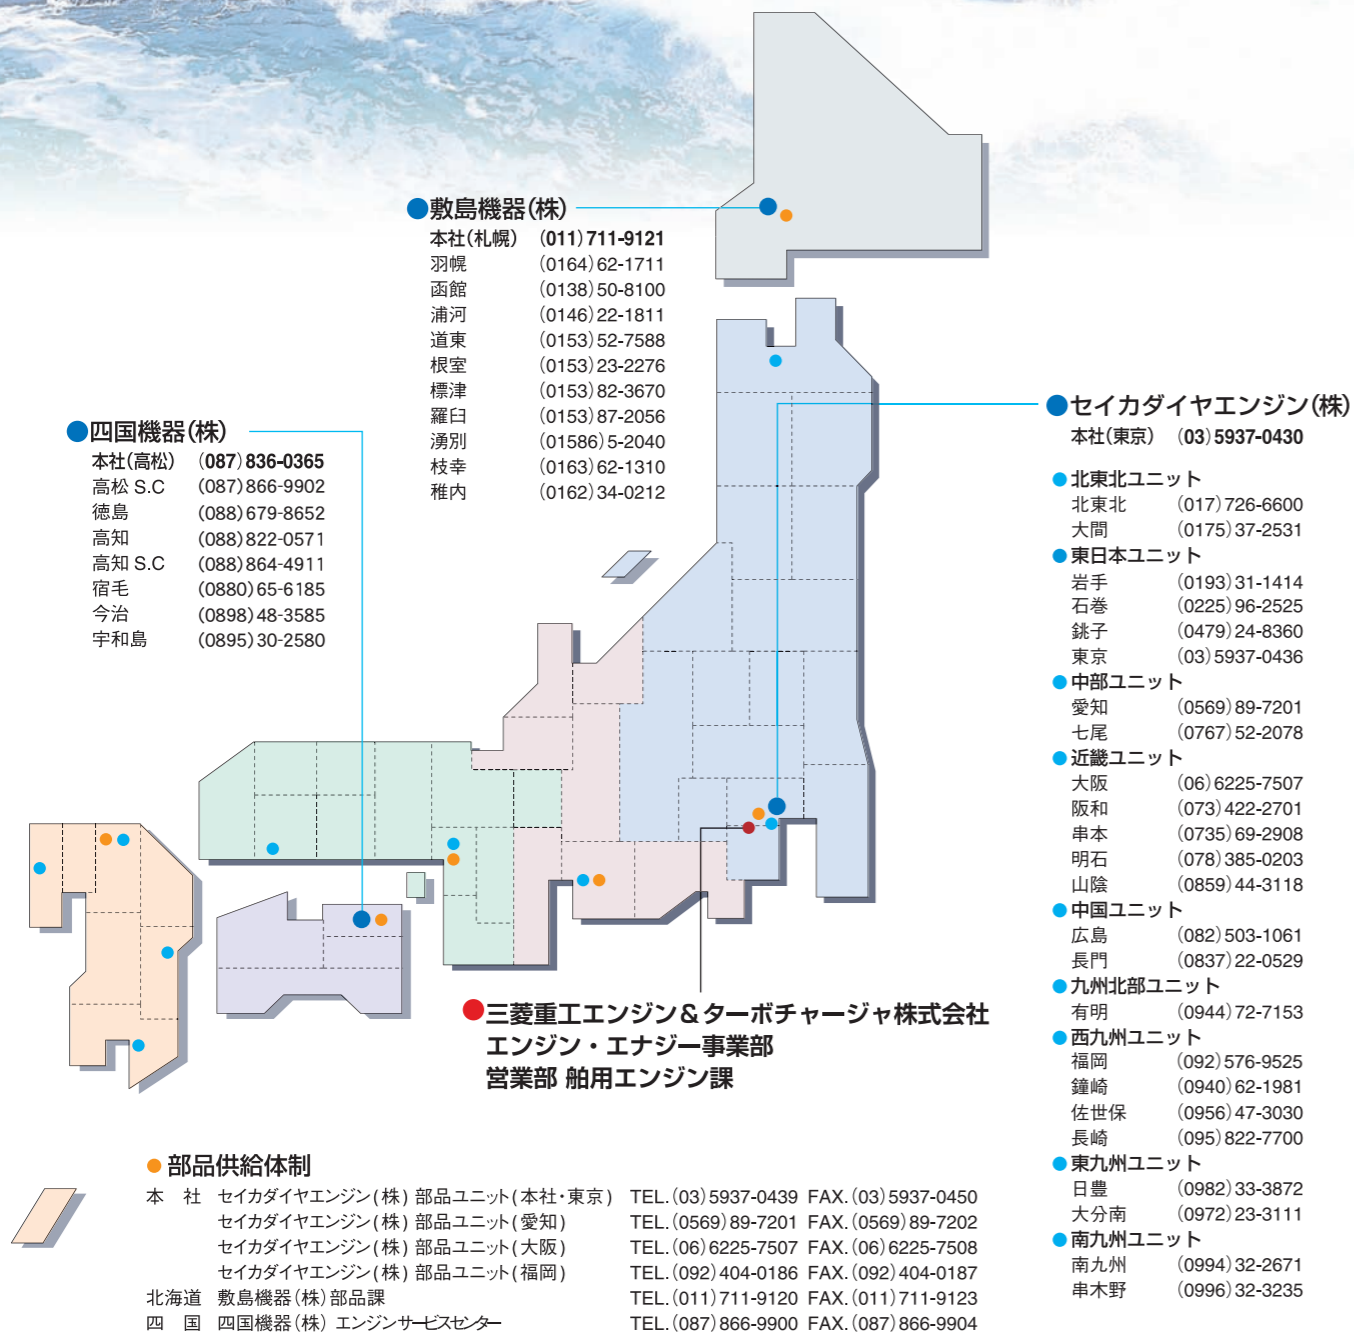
●敷島機器(株)

| | |
|---|---|
| 本社(札幌) | (011)711-9121 |
| 羽幌 | (0164)62-1711 |
| 函館 | (0138)50-8100 |
| 浦河 | (0146)22-1811 |
| 道東 | (0153)52-7588 |
| 根室 | (0153)23-2276 |
| 標津 | (0153)82-3670 |
| 羅臼 | (0153)87-2056 |
| 湧別 | (01586)5-2040 |
| 枝幸 | (0163)62-1310 |
| 稚内 | (0162)34-0212 |

●四国機器(株)

| | |
|---|---|
| 本社(高松) | (087)836-0365 |
| 高松 S.C | (087)866-9902 |
| 徳島 | (088)679-8652 |
| 高知 | (088)822-0571 |
| 高知 S.C | (088)864-4911 |
| 宿毛 | (0880)65-6185 |
| 今治 | (0898)48-3585 |
| 宇和島 | (0895)30-2580 |

●セイカダイヤエンジン(株)
本社(東京) (03)5937-0430

●北東北ユニット
北東北 (017)726-6600
大間 (0175)37-2531
●東日本ユニット
岩手 (0193)31-1414
石巻 (0225)96-2525
銚子 (0479)24-8360
東京 (03)5937-0436
●中部ユニット
愛知 (0569)89-7201
七尾 (0767)52-2078
●近畿ユニット
大阪 (06)6225-7507
阪和 (073)422-2701
串本 (0735)69-2908
明石 (078)385-0203
山陰 (0859)44-3118
●中国ユニット
広島 (082)503-1061
長門 (0837)22-0529
●九州北部ユニット
有明 (0944)72-7153
●西九州ユニット
福岡 (092)576-9525
鐘崎 (0940)62-1981
佐世保 (0956)47-3030
長崎 (095)822-7700
●東九州ユニット
日豊 (0982)33-3872
大分南 (0972)23-3111
●南九州ユニット
南九州 (0994)32-2671
串木野 (0996)32-3235

●三菱重工エンジン＆ターボチャージャ株式会社
エンジン・エナジー事業部
営業部 舶用エンジン課

●部品供給体制

| | | | |
|---|---|---|---|
| 本　社 | セイカダイヤエンジン(株) 部品ユニット(本社・東京) | TEL.(03)5937-0439 | FAX.(03)5937-0450 |
| | セイカダイヤエンジン(株) 部品ユニット(愛知) | TEL.(0569)89-7201 | FAX.(0569)89-7202 |
| | セイカダイヤエンジン(株) 部品ユニット(大阪) | TEL.(06)6225-7507 | FAX.(06)6225-7508 |
| | セイカダイヤエンジン(株) 部品ユニット(福岡) | TEL.(092)404-0186 | FAX.(092)404-0187 |
| 北海道 | 敷島機器(株)部品課 | TEL.(011)711-9120 | FAX.(011)711-9123 |
| 四　国 | 四国機器(株) エンジンサービスセンター | TEL.(087)866-9900 | FAX.(087)866-9904 |